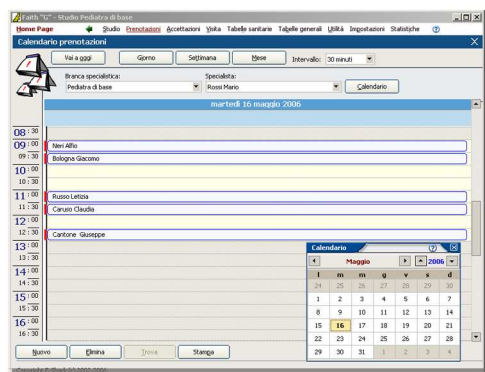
Faith "G" - Studio Pediatra di base

Home Page Studio Prenotazioni Accettazioni Visita Tabelle sanitarie Tabelle generali Utilità Impostazioni Statistiche ?

Calendario prenotazioni

Vai a oggi Giorno Settimana Mese Intervallo: 30 minuti

Branca specialistica: Pediatra di base

Specialista: Rossi Mario

Calendario

martedì 16 maggio 2006

08:30
09:00 Neri Alfio
09:30 Bologna Giacomo
10:00
10:30
11:00 Russo Letizia
11:30 Caruso Claudia
12:00
12:30 Cantone Giuseppe
13:00
13:30
14:00
14:30
15:00
15:30
16:00
16:30

Calendario

Maggio 2006

| l | m | m | g | v | s | d |
|---|---|---|---|---|---|---|
| 24 | 25 | 26 | 27 | 28 | 29 | 30 |
| 1 | 2 | 3 | 4 | 5 | 6 | 7 |
| 8 | 9 | 10 | 11 | 12 | 13 | 14 |
| 15 | 16 | 17 | 18 | 19 | 20 | 21 |
| 22 | 23 | 24 | 25 | 26 | 27 | 28 |
| 29 | 30 | 31 | 1 | 2 | 3 | 4 |

Nuovo Elimina Trova Stampa

Copyright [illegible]